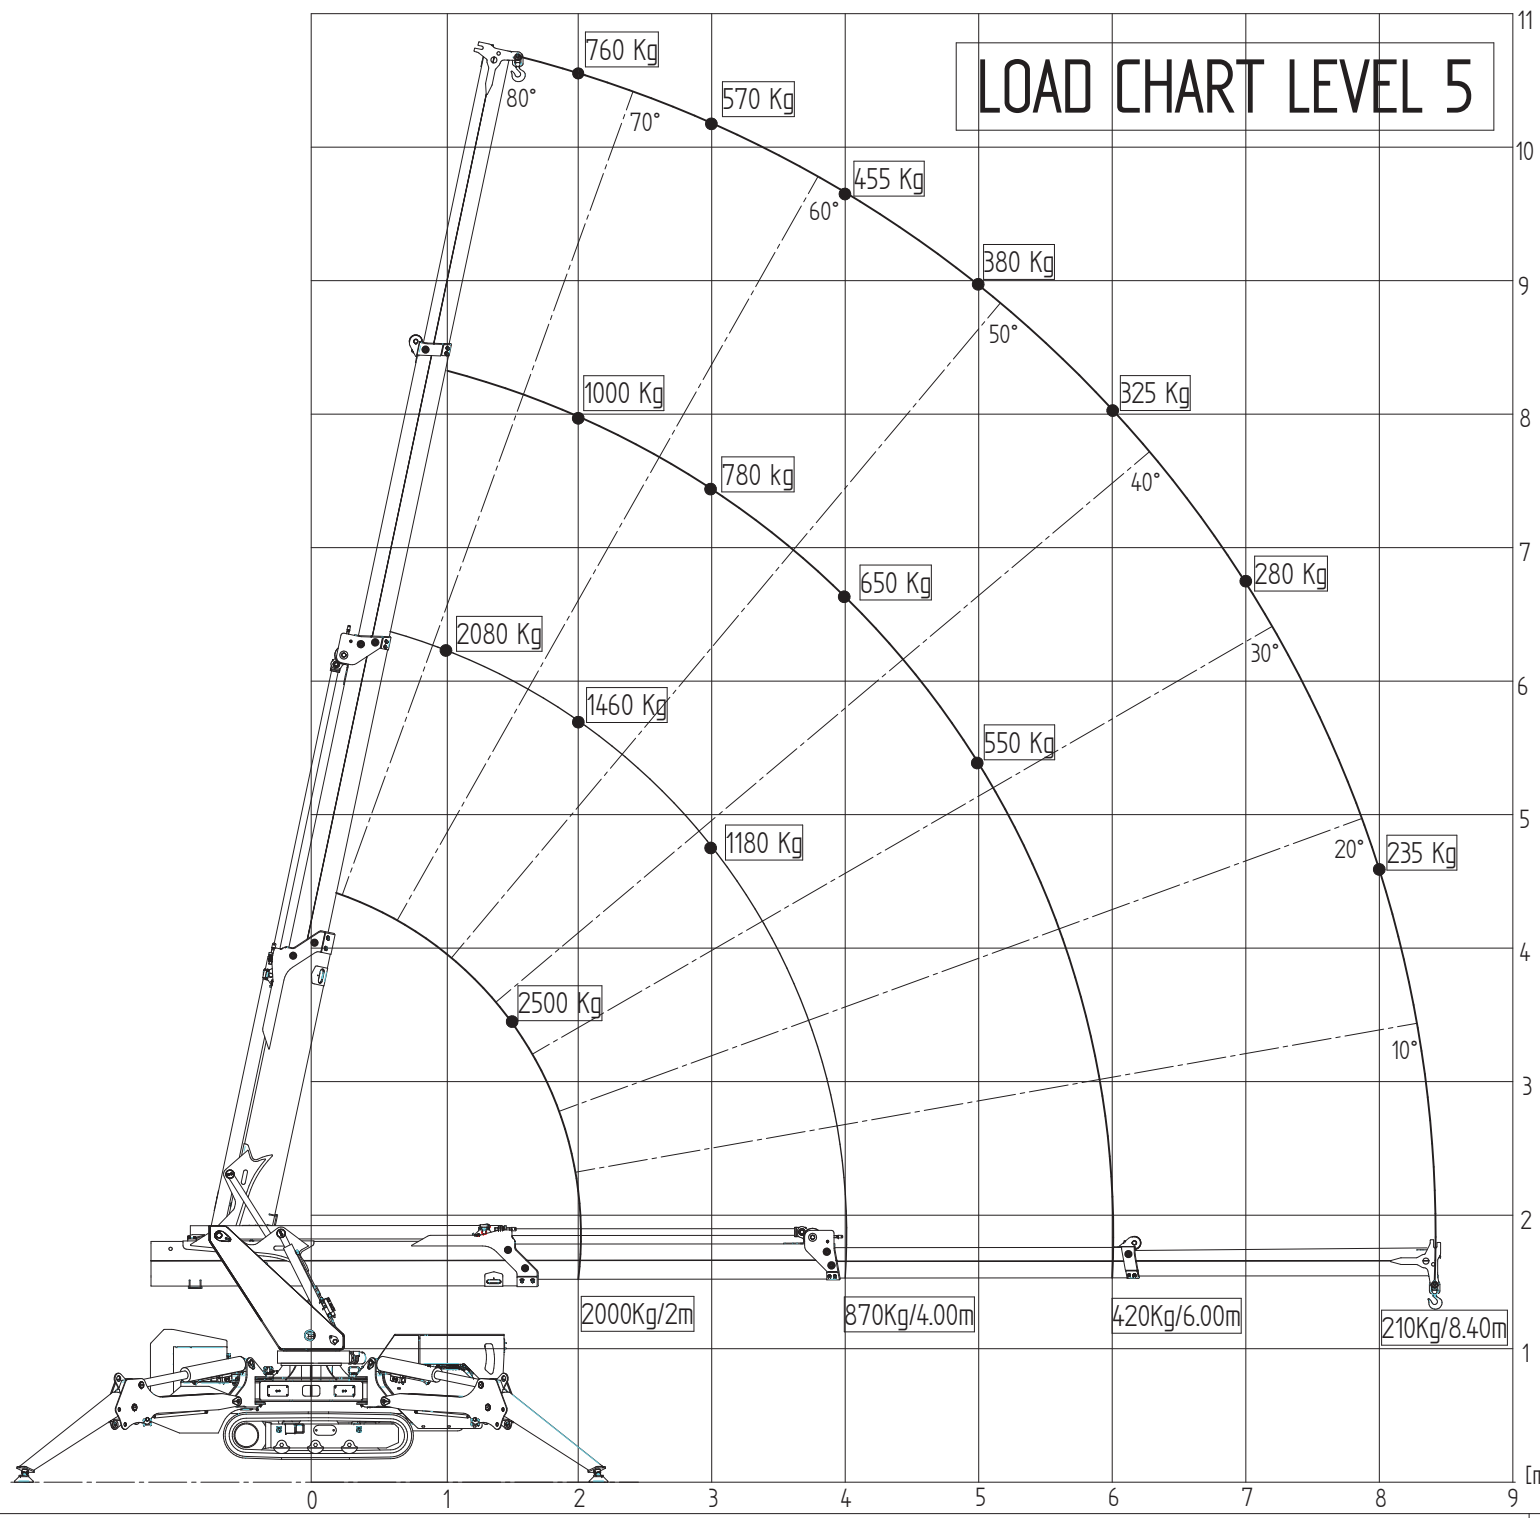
LOAD CHART LEVEL 5

760 Kg
80°
70°
570 Kg
455 Kg
60°
380 Kg
50°
325 Kg
40°
280 Kg
30°
235 Kg
20°
10°

1000 Kg
780 kg
650 Kg
550 Kg

2080 Kg
1460 Kg
1180 Kg

2500 Kg

2000Kg/2m
870Kg/4.00m
420Kg/6.00m
210Kg/8.40m

11
10
9
8
7
6
5
4
3
2
1
[m

0
1
2
3
4
5
6
7
8
9